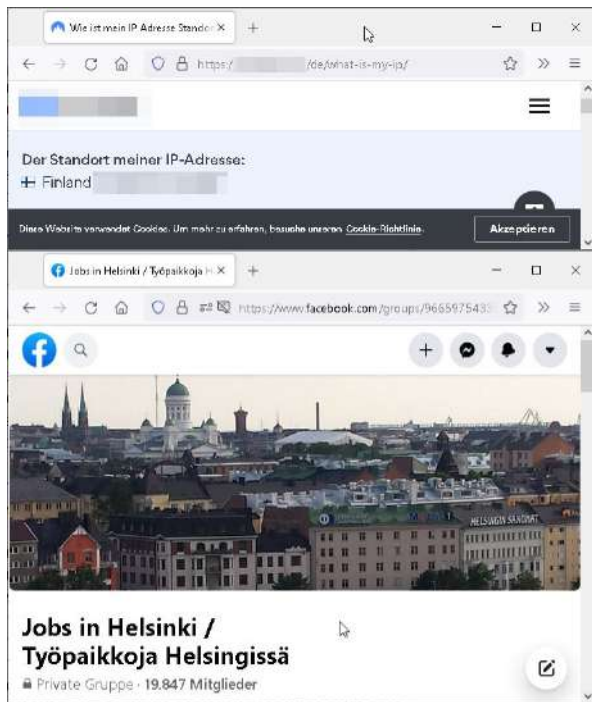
Wie ist mein IP Adresse Stando ×
+
https:/ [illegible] /de/what-is-my-ip/
Der Standort meiner IP-Adresse:
Finland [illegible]
Diese Website verwendet Cookies. Um mehr zu erfahren, besuche unsere Cookie-Richtlinie.
Akzeptieren
Jobs in Helsinki / Työpaikkoja H ×
+
https://www.facebook.com/groups/9665975433
HELSINGIN SANOMAT
Jobs in Helsinki / Työpaikkoja Helsingissä
Private Gruppe · 19.847 Mitglieder